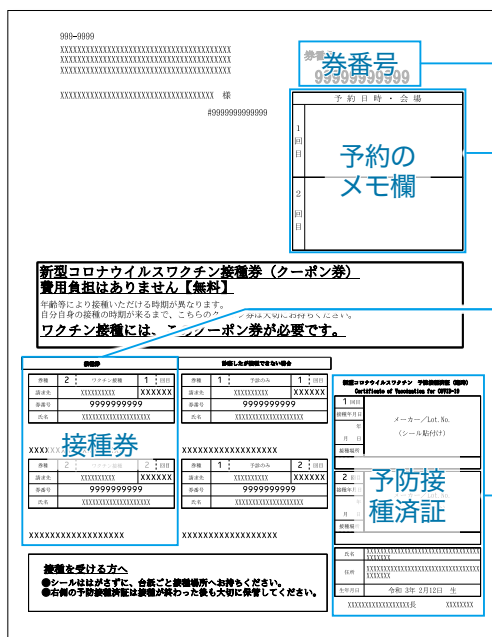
999-9999

XXXXXXXXXXXXXXXXXXXXXXXXXXXXXXXXXXXXXXXX
XXXXXXXXXXXXXXXXXXXXXXXXXXXXXXXXXXXXXXXX
XXXXXXXXXXXXXXXXXXXXXXXXXXXXXXXXXXXXXXXX

XXXXXXXXXXXXXXXXXXXXXXXXXXXXXXXXXXXXXXXX 様

#9999999999999

券番号
券番号
9999999999

予約日時・会場

1回目

予約のメモ欄

2回目

新型コロナウイルスワクチン接種券（クーポン券）
費用負担はありません【無料】

年齢等により接種いただける時期が異なります。
自分自身の接種の時期が来るまで、こちらのクーポン券は大切に保管してください。

ワクチン接種には、このクーポン券が必要です。

接種券

券種 | 2 | ワクチン接種 | 1 | 回目
請求先 | XXXXXXXXXX | XXXXXX
券番号 | 9999999999
氏名 | XXXXXXXXXXXXXXXXXX

XXXXXXXXXXXXXXXXXX

券種 | 2 | | 2 | 回目
請求先 | XXXXXXXXXX | XXXXXX
券番号 | 9999999999
氏名 | XXXXXXXXXXXXXXXXXX

XXXXXXXXXXXXXXXXXX

接種したが接種できない場合

券種 | 1 | 予診のみ | 1 | 回目
請求先 | XXXXXXXXXX | XXXXXX
券番号 | 9999999999
氏名 | XXXXXXXXXXXXXXXXXX

XXXXXXXXXXXXXXXXXX

券種 | 1 | 予診のみ | 2 | 回目
請求先 | XXXXXXXXXX | XXXXXX
券番号 | 9999999999
氏名 | XXXXXXXXXXXXXXXXXX

XXXXXXXXXXXXXXXXXX

新型コロナウイルスワクチン 予防接種済証（臨時）
Certificate of Vaccination for COVID-19

1回目
接種年月日
年
月
日
接種場所

メーカー／Lot.No.
（シール貼付け）

2回目

予防接種済証

接種場所

氏名 | XXXXXXXXXXXXXXXXXXXXXXXXXXXXXXXX XXXXXXX
住所 | XXXXXXXXXXXXXXXXXXXXXXXXXXXXXXXX XXXXXXX
生年月日 | 令和 3年 2月12日 生

XXXXXXXXXXXXXXXX長 XXXXXXXX

接種を受ける方へ
●シールははがさずに、台紙ごと接種場所へお持ちください。
●右側の予防接種済証は接種が終わった後も大切に保管してください。